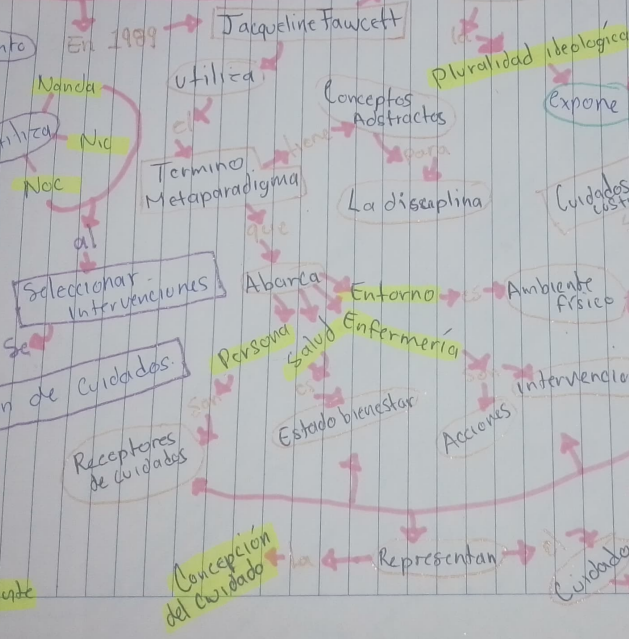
nto
En 1989
Jacqueline Fawcett
la
Nanda
utiliza
Pluralidad ideologica
Conceptos Abstractos
expone
utiliza
NIC
el
tiene
Termino Metaparadigma
para
NOC
La disciplina
Cuidados cost
que
al
Seleccionar Intervenciones
Abarca
Entorno
es
Ambiente Fisico
Se
Persona
Salud
Enfermeria
n de Cuidados.
son
es
son
intervencio
Estado bienestar
Receptores de cuidados
Acciones
Concepcion del cuidado
la
Representan
el
Cuidado
nde